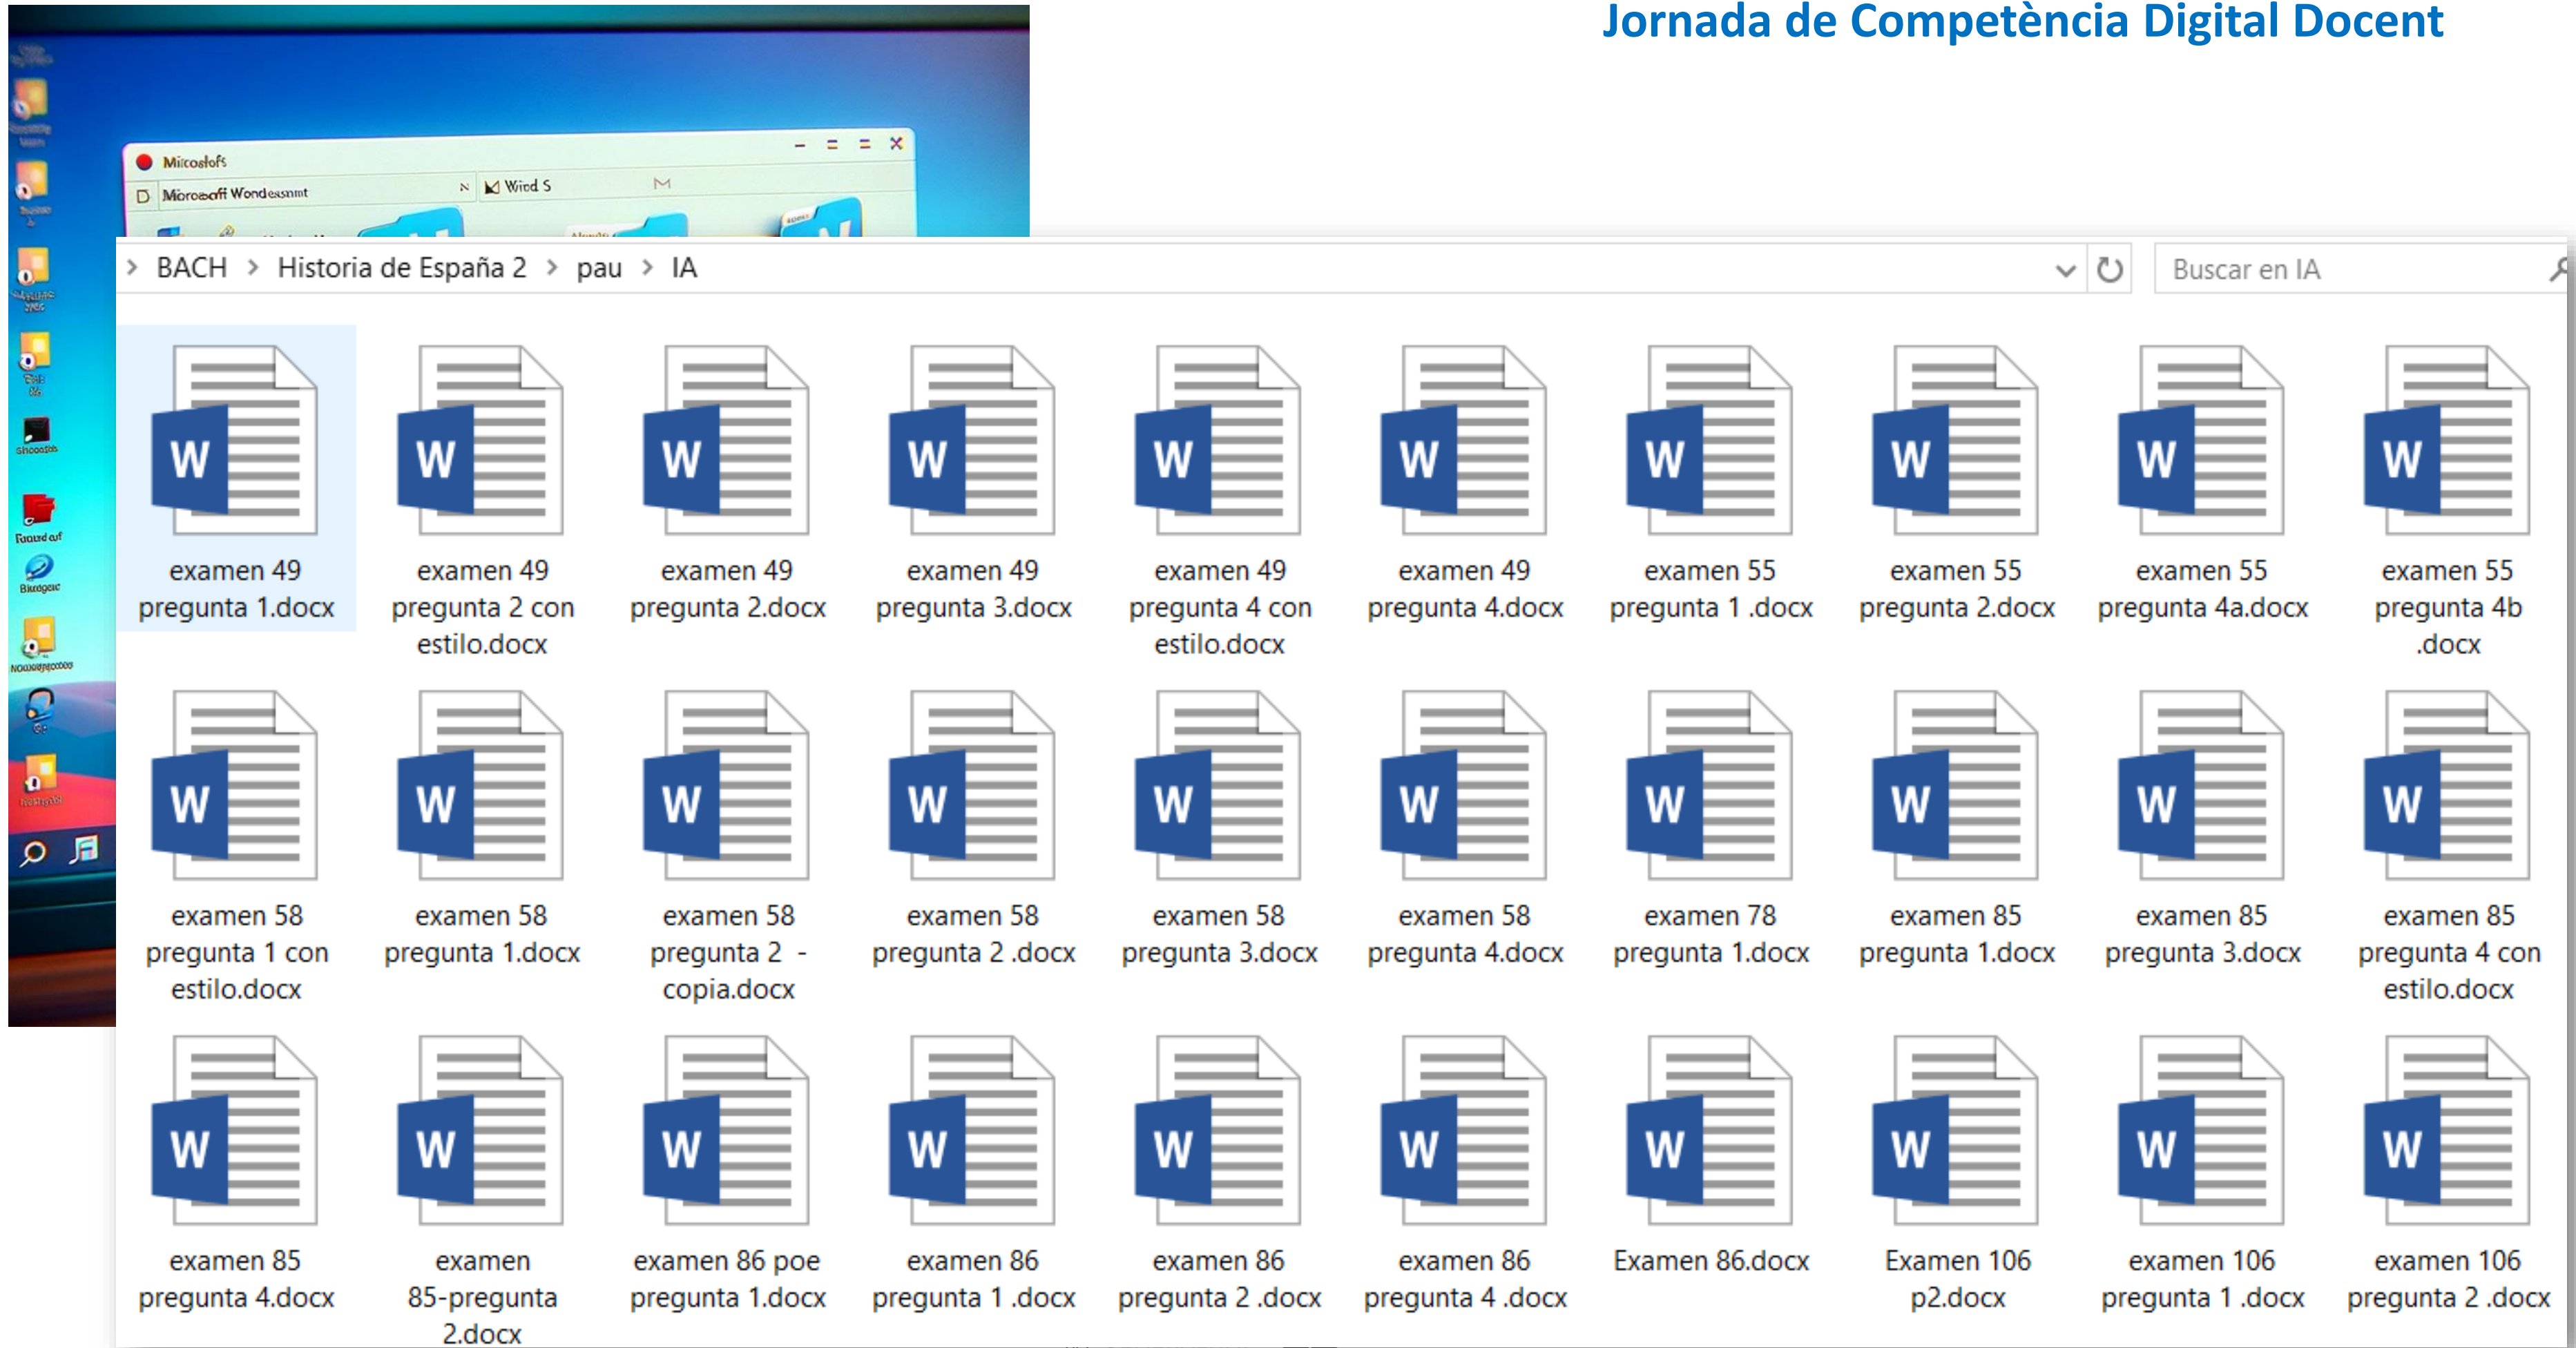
Jornada de Competència Digital Docent

Mircoslofs
Microsoft Wondeasnmt
Wird S

BACH > Historia de España 2 > pau > IA

Buscar en IA

W
examen 49 pregunta 1.docx

W
examen 49 pregunta 2 con estilo.docx

W
examen 49 pregunta 2.docx

W
examen 49 pregunta 3.docx

W
examen 49 pregunta 4 con estilo.docx

W
examen 49 pregunta 4.docx

W
examen 55 pregunta 1 .docx

W
examen 55 pregunta 2.docx

W
examen 55 pregunta 4a.docx

W
examen 55 pregunta 4b .docx

W
examen 58 pregunta 1 con estilo.docx

W
examen 58 pregunta 1.docx

W
examen 58 pregunta 2 - copia.docx

W
examen 58 pregunta 2 .docx

W
examen 58 pregunta 3.docx

W
examen 58 pregunta 4.docx

W
examen 78 pregunta 1.docx

W
examen 85 pregunta 1.docx

W
examen 85 pregunta 3.docx

W
examen 85 pregunta 4 con estilo.docx

W
examen 85 pregunta 4.docx

W
examen 85-pregunta 2.docx

W
examen 86 poe pregunta 1.docx

W
examen 86 pregunta 1 .docx

W
examen 86 pregunta 2 .docx

W
examen 86 pregunta 4 .docx

W
Examen 86.docx

W
Examen 106 p2.docx

W
examen 106 pregunta 1 .docx

W
examen 106 pregunta 2 .docx